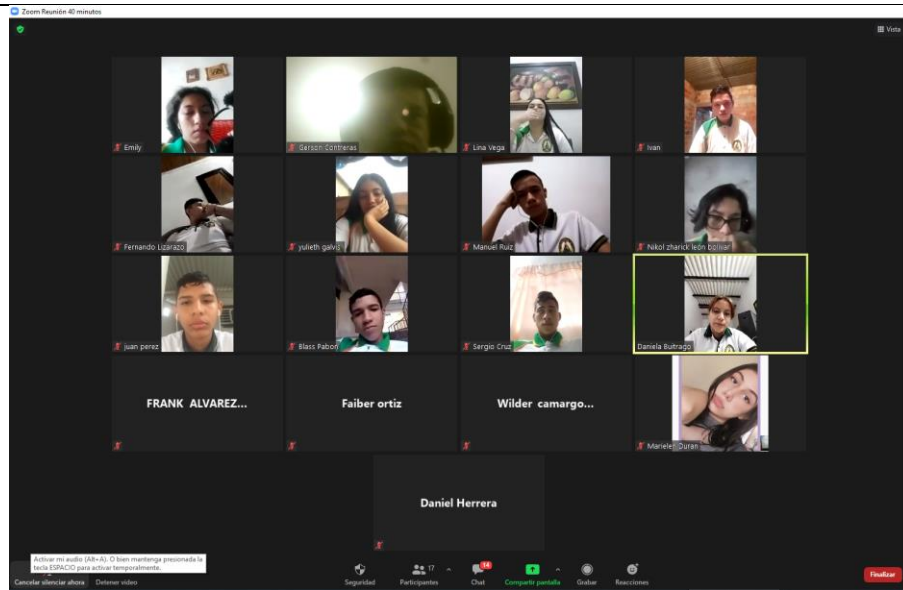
Zoom Reunión 40 minutos

Vista

Emily
Gerson Contreras
Lina Vega
Ivan
Fernando Lizarazo
yulieth galvis
Manuel Ruiz
Nikol zharick león bolívar
juan perez
Blass Pabon
Sergio Cruz
Daniela Buitrago
FRANK ALVAREZ...
Faiber ortiz
Wilder camargo...
Mariela Duran
Daniel Herrera

Activar mi audio (Alt+A). O bien mantenga presionada la tecla ESPACIO para activar temporalmente.

Cancelar silenciar ahora
Detener video
Seguridad
17
Participantes
14
Chat
Compartir pantalla
Grabar
Reacciones
Finalizar